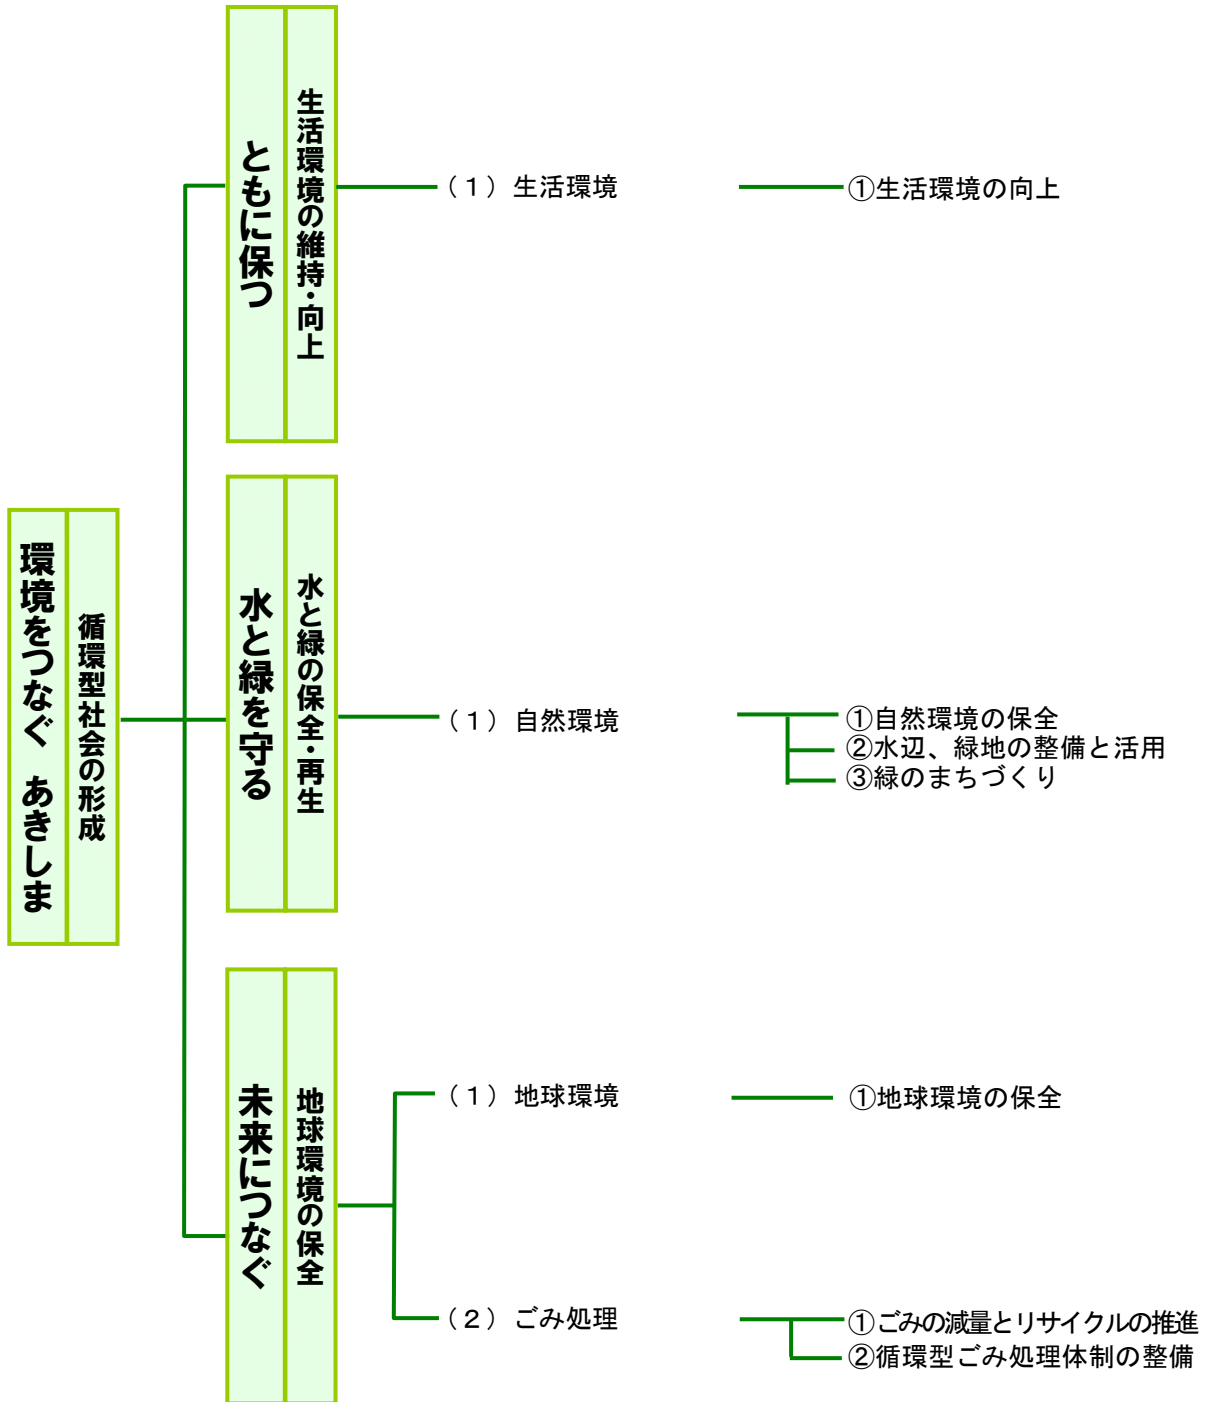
環境をつなぐ　あきしま

循環型社会の形成

ともに保つ

生活環境の維持・向上

（１）生活環境

①生活環境の向上

水と緑を守る

水と緑の保全・再生

（１）自然環境

①自然環境の保全
②水辺、緑地の整備と活用
③緑のまちづくり

未来につなぐ

地球環境の保全

（１）地球環境

①地球環境の保全

（２）ごみ処理

①ごみの減量とリサイクルの推進
②循環型ごみ処理体制の整備